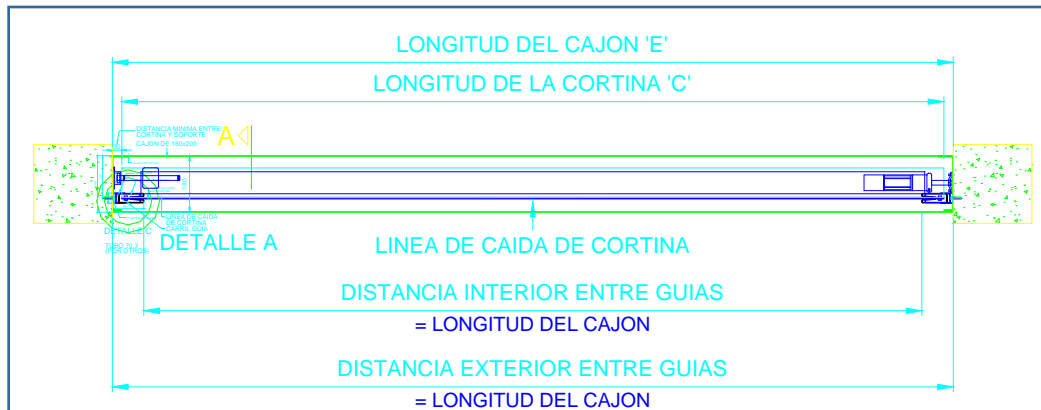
LONGITUD DEL CAJON 'E'

LONGITUD DE LA CORTINA 'C'

DISTANCIA MINIMA ENTRE CORTINA Y SOPORTE

CAJON DE 180x200

A

180

LINEA DE CAIDA DE CORTINA

CARRIL GUIA

DETALLE C

TUBO 70.3 (POR OTROS)

DETALLE A

LINEA DE CAIDA DE CORTINA

DISTANCIA INTERIOR ENTRE GUIAS

= LONGITUD DEL CAJON

DISTANCIA EXTERIOR ENTRE GUIAS

= LONGITUD DEL CAJON